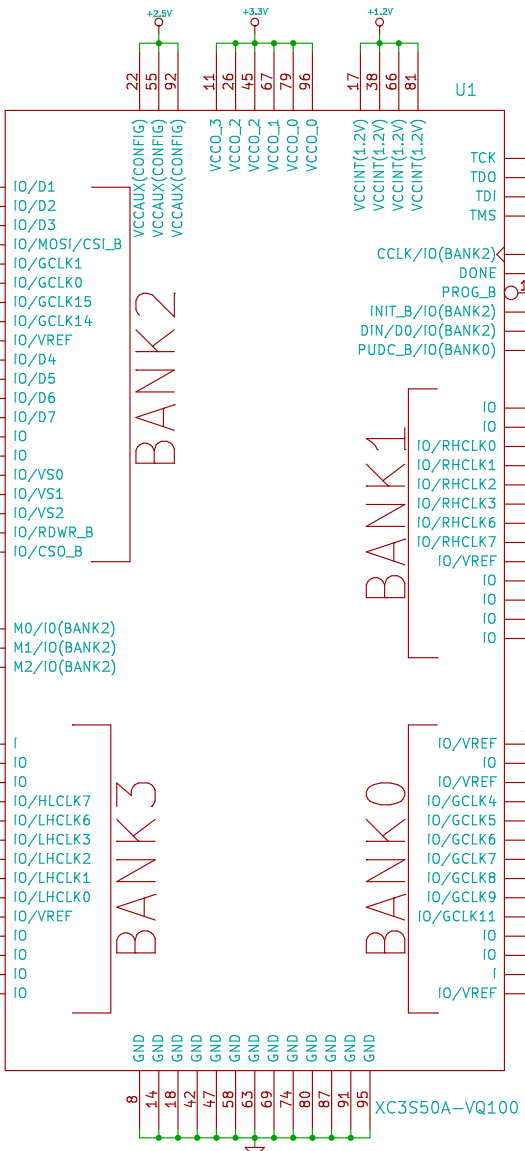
+2.5V
+3.3V
+1.2V

22 55 92
11 26 45 67 79 96
17 38 66 81

U1

VCCAUX(CONFIG)
VCCAUX(CONFIG)
VCCAUX(CONFIG)
VCCO_3
VCCO_2
VCCO_2
VCCO_1
VCCO_0
VCCO_0
VCCINT(1.2V)
VCCINT(1.2V)
VCCINT(1.2V)
VCCINT(1.2V)

IO/D1
IO/D2
IO/D3
IO/MOSI/CSI_B
IO/GCLK1
IO/GCLK0
IO/GCLK15
IO/GCLK14
IO/VREF
IO/D4
IO/D5
IO/D6
IO/D7
IO
IO
IO/VS0
IO/VS1
IO/VS2
IO/RDWR_B
IO/CSO_B

BANK2

TCK
TDO
TDI
TMS
CCLK/IO(BANK2)
DONE
PROG_B
INIT_B/IO(BANK2)
DIN/D0/IO(BANK2)
PUDC_B/IO(BANK0)

BANK1

IO
IO
IO/RHCLK0
IO/RHCLK1
IO/RHCLK2
IO/RHCLK3
IO/RHCLK6
IO/RHCLK7
IO/VREF
IO
IO
IO
IO

M0/IO(BANK2)
M1/IO(BANK2)
M2/IO(BANK2)

I
IO
IO
IO/HLCLK7
IO/LHCLK6
IO/LHCLK3
IO/LHCLK2
IO/LHCLK1
IO/LHCLK0
IO/VREF
IO
IO
IO
IO

BANK3

BANK0

IO/VREF
IO
IO/VREF
IO/GCLK4
IO/GCLK5
IO/GCLK6
IO/GCLK7
IO/GCLK8
IO/GCLK9
IO/GCLK11
IO
IO
I
IO/VREF

GND GND GND GND GND GND GND GND GND GND GND GND GND
8 14 18 42 47 58 63 69 74 80 87 91 95

XC3S50A-VQ100